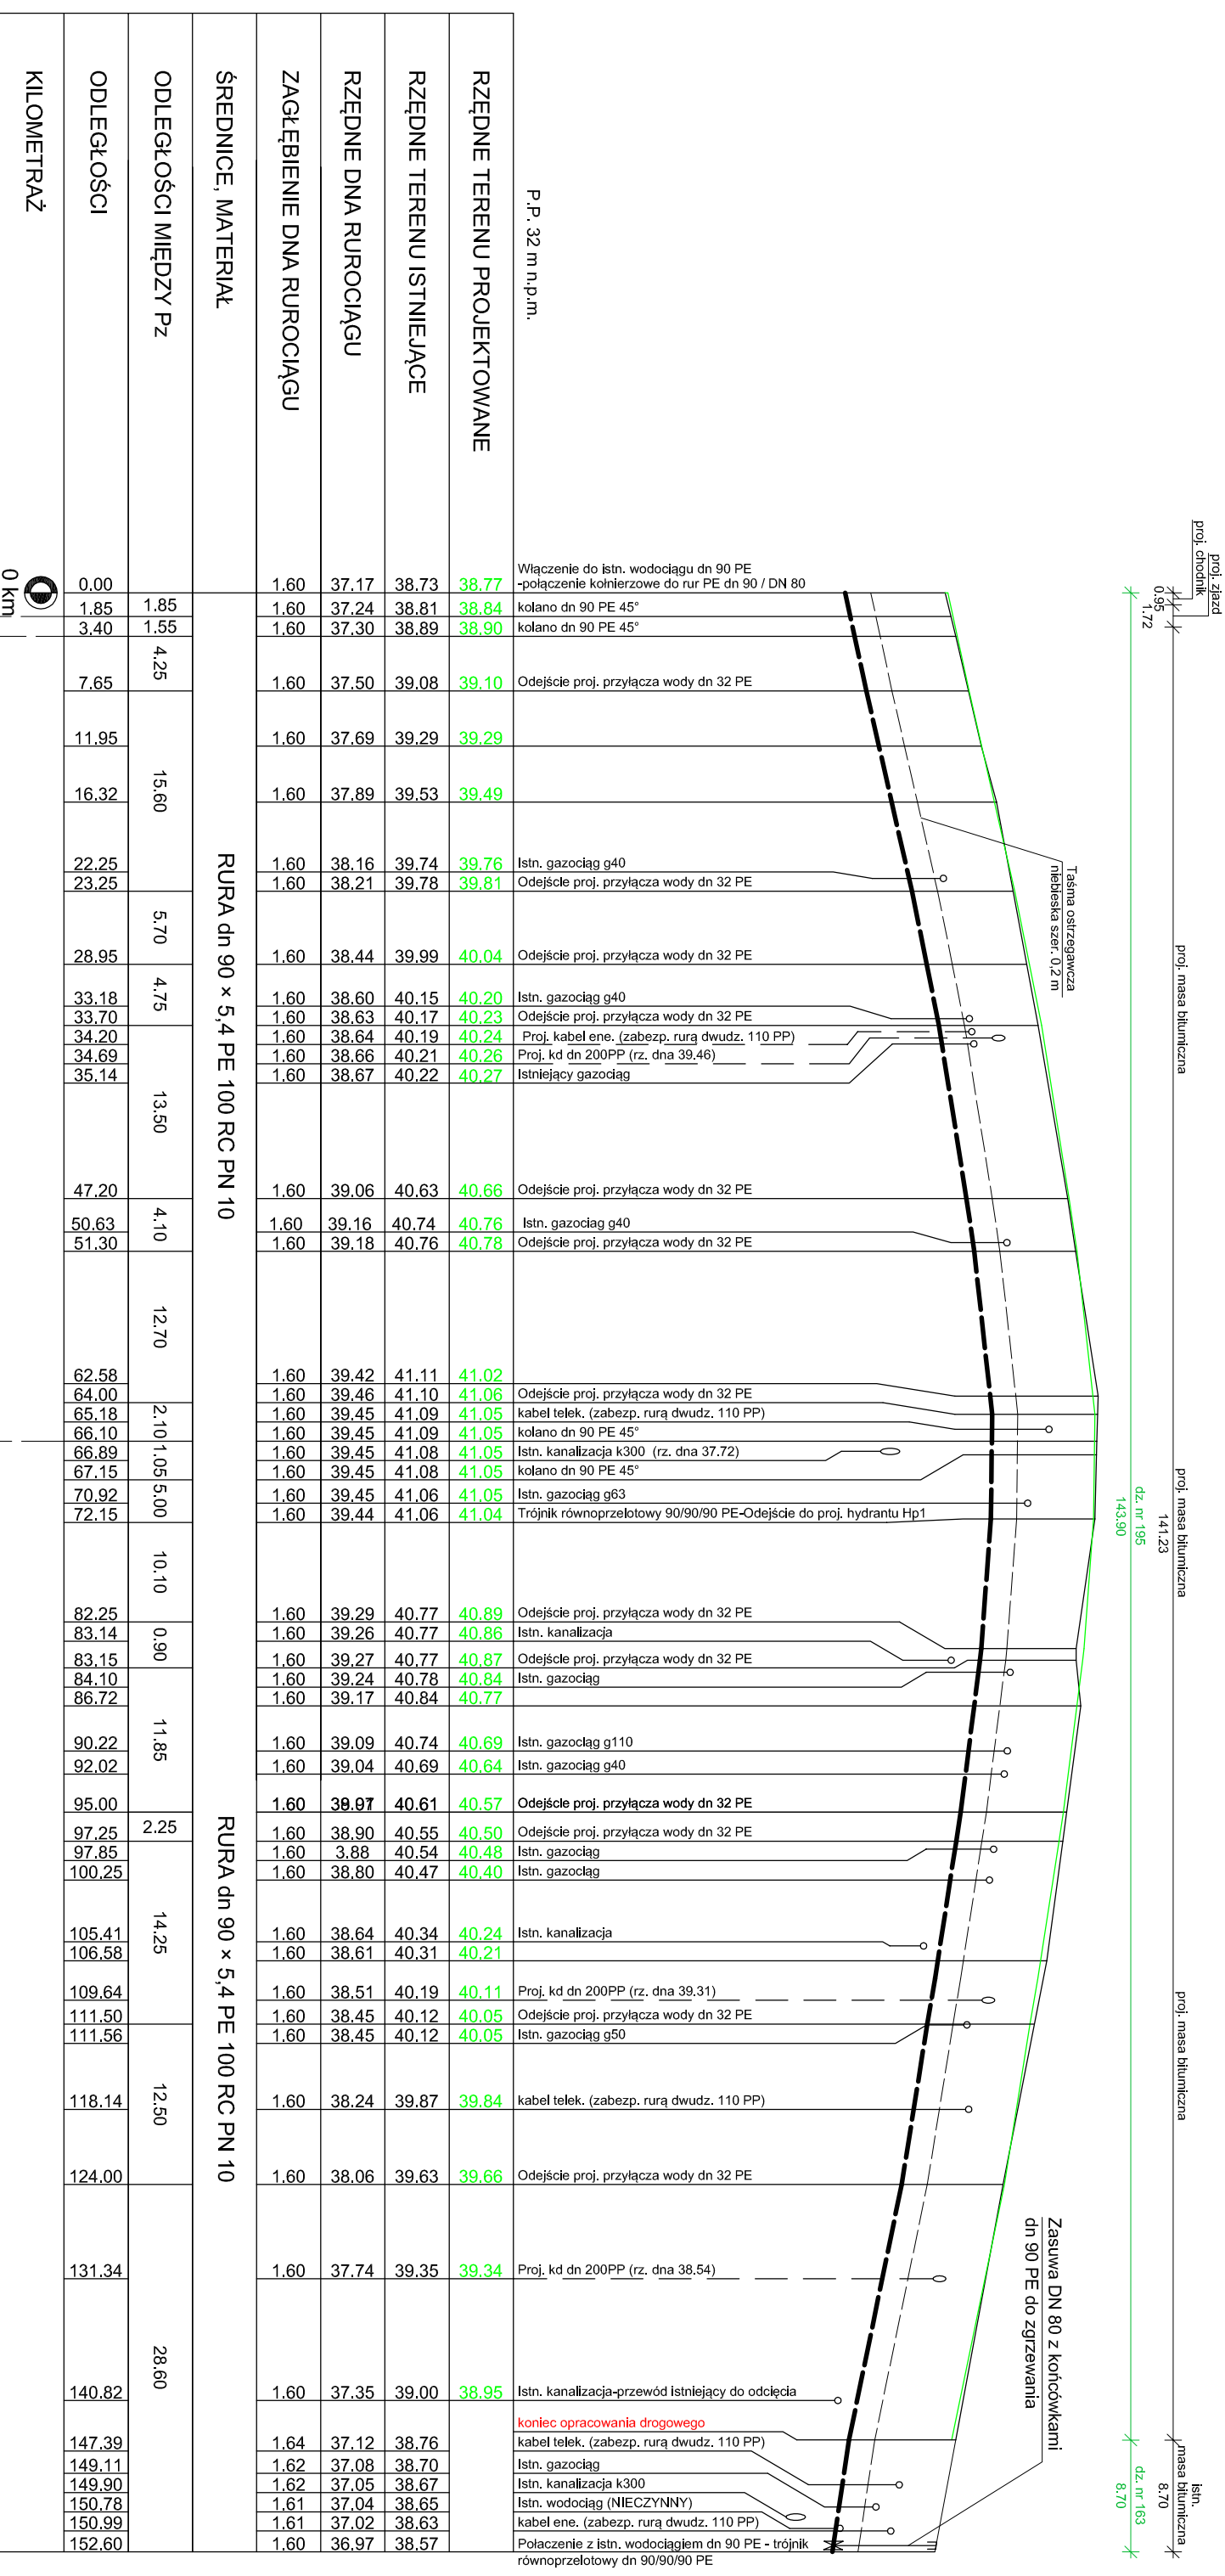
KILOMETRAŻ
ODLEGŁOŚCI
ODLEGŁOŚCI MIĘDZY Pz
ŚREDNICE, MATERIAŁ
ZAGŁĘBIENIE DNA RUROCIĄGU
RZĘDNE DNA RUROCIĄGU
RZĘDNE TERENU ISTNIEJĄCE
RZĘDNE TERENU PROJEKTOWANE
P.P. 32 m n.p.m.

0 km

| ODLEGŁOŚCI | ODLEGŁOŚCI MIĘDZY Pz | ZAGŁĘBIENIE | RZĘDNE DNA | TERENU ISTN. | TERENU PROJ. | |
|---|---|---|---|---|---|---|
| 0.00 | | 1.60 | 37.17 | 38.73 | 38.77 | Włączenie do istn. wodociągu dn 90 PE -połączenie kołnierzowe do rur PE dn 90 / DN 80 |
| 1.85 | 1.85 | 1.60 | 37.24 | 38.81 | 38.84 | kolano dn 90 PE 45° |
| 3.40 | 1.55 | 1.60 | 37.30 | 38.89 | 38.90 | kolano dn 90 PE 45° |
| 7.65 | 4.25 | 1.60 | 37.50 | 39.08 | 39.10 | Odejście proj. przyłącza wody dn 32 PE |
| 11.95 | | 1.60 | 37.69 | 39.29 | 39.29 | |
| 16.32 | 15.60 | 1.60 | 37.89 | 39.53 | 39.49 | |
| 22.25 | | 1.60 | 38.16 | 39.74 | 39.76 | Istn. gazociąg g40 |
| 23.25 | | 1.60 | 38.21 | 39.78 | 39.81 | Odejście proj. przyłącza wody dn 32 PE |
| 28.95 | 5.70 | 1.60 | 38.44 | 39.99 | 40.04 | Odejście proj. przyłącza wody dn 32 PE |
| 33.18 | 4.75 | 1.60 | 38.60 | 40.15 | 40.20 | Istn. gazociąg g40 |
| 33.70 | | 1.60 | 38.63 | 40.17 | 40.23 | Odejście proj. przyłącza wody dn 32 PE |
| 34.20 | | 1.60 | 38.64 | 40.19 | 40.24 | Proj. kabel ene. (zabezp. rurą dwudz. 110 PP) |
| 34.69 | | 1.60 | 38.66 | 40.21 | 40.26 | Proj. kd dn 200PP (rz. dna 39.46) |
| 35.14 | | 1.60 | 38.67 | 40.22 | 40.27 | Istniejący gazociąg |
| 47.20 | 13.50 | 1.60 | 39.06 | 40.63 | 40.66 | Odejście proj. przyłącza wody dn 32 PE |
| 50.63 | 4.10 | 1.60 | 39.16 | 40.74 | 40.76 | Istn. gazociąg g40 |
| 51.30 | | 1.60 | 39.18 | 40.76 | 40.78 | Odejście proj. przyłącza wody dn 32 PE |
| 62.58 | 12.70 | 1.60 | 39.42 | 41.11 | 41.02 | |
| 64.00 | | 1.60 | 39.46 | 41.10 | 41.06 | Odejście proj. przyłącza wody dn 32 PE |
| 65.18 | 2.10 | 1.60 | 39.45 | 41.09 | 41.05 | kabel telek. (zabezp. rurą dwudz. 110 PP) |
| 66.10 | | 1.60 | 39.45 | 41.09 | 41.05 | kolano dn 90 PE 45° |
| 66.89 | 1.05 | 1.60 | 39.45 | 41.08 | 41.05 | Istn. kanalizacja k300 (rz. dna 37.72) |
| 67.15 | | 1.60 | 39.45 | 41.08 | 41.05 | kolano dn 90 PE 45° |
| 70.92 | 5.00 | 1.60 | 39.45 | 41.06 | 41.05 | Istn. gazociąg g63 |
| 72.15 | | 1.60 | 39.44 | 41.06 | 41.04 | Trójnik równoprzelotowy 90/90/90 PE-Odejście do proj. hydrantu Hp1 |
| 82.25 | 10.10 | 1.60 | 39.29 | 40.77 | 40.89 | Odejście proj. przyłącza wody dn 32 PE |
| 83.14 | 0.90 | 1.60 | 39.26 | 40.77 | 40.86 | Istn. kanalizacja |
| 83.15 | | 1.60 | 39.27 | 40.77 | 40.87 | Odejście proj. przyłącza wody dn 32 PE |
| 84.10 | | 1.60 | 39.24 | 40.78 | 40.84 | Istn. gazociąg |
| 86.72 | | 1.60 | 39.17 | 40.84 | 40.77 | |
| 90.22 | 11.85 | 1.60 | 39.09 | 40.74 | 40.69 | Istn. gazociąg g110 |
| 92.02 | | 1.60 | 39.04 | 40.69 | 40.64 | Istn. gazociąg g40 |
| 95.00 | | 1.60 | 38.97 | 40.61 | 40.57 | Odejście proj. przyłącza wody dn 32 PE |
| 97.25 | 2.25 | 1.60 | 38.90 | 40.55 | 40.50 | Odejście proj. przyłącza wody dn 32 PE |
| 97.85 | | 1.60 | 3.88 | 40.54 | 40.48 | Istn. gazociąg |
| 100.25 | | 1.60 | 38.80 | 40.47 | 40.40 | Istn. gazociąg |
| 105.41 | 14.25 | 1.60 | 38.64 | 40.34 | 40.24 | Istn. kanalizacja |
| 106.58 | | 1.60 | 38.61 | 40.31 | 40.21 | |
| 109.64 | | 1.60 | 38.51 | 40.19 | 40.11 | Proj. kd dn 200PP (rz. dna 39.31) |
| 111.50 | | 1.60 | 38.45 | 40.12 | 40.05 | Odejście proj. przyłącza wody dn 32 PE |
| 111.56 | | 1.60 | 38.45 | 40.12 | 40.05 | Istn. gazociąg g50 |
| 118.14 | 12.50 | 1.60 | 38.24 | 39.87 | 39.84 | kabel telek. (zabezp. rurą dwudz. 110 PP) |
| 124.00 | | 1.60 | 38.06 | 39.63 | 39.66 | Odejście proj. przyłącza wody dn 32 PE |
| 131.34 | | 1.60 | 37.74 | 39.35 | 39.34 | Proj. kd dn 200PP (rz. dna 38.54) |
| 140.82 | 28.60 | 1.60 | 37.35 | 39.00 | 38.95 | Istn. kanalizacja-przewód istniejący do odcięcia |
| | | | | | | koniec opracowania drogowego |
| 147.39 | | 1.64 | 37.12 | 38.76 | | kabel telek. (zabezp. rurą dwudz. 110 PP) |
| 149.11 | | 1.62 | 37.08 | 38.70 | | Istn. gazociąg |
| 149.90 | | 1.62 | 37.05 | 38.67 | | Istn. kanalizacja k300 |
| 150.78 | | 1.61 | 37.04 | 38.65 | | Istn. wodociąg (NIECZYNNY) |
| 150.99 | | 1.61 | 37.02 | 38.63 | | kabel ene. (zabezp. rurą dwudz. 110 PP) |
| 152.60 | | 1.60 | 36.97 | 38.57 | | Połaczenie z istn. wodociągiem dn 90 PE - trójnik równoprzelotowy dn 90/90/90 PE |

RURA dn 90 × 5,4 PE 100 RC PN 10
RURA dn 90 × 5,4 PE 100 RC PN 10

Taśma ostrzegawcza niebieska szer. 0,2 m
Zasuwa DN 80 z końcówkami dn 90 PE do zgrzewania

proj. zjazd
proj. chodnik
0.95
1.72
proj. masa bitumiczna
proj. masa bitumiczna
141.23
dz. nr 195
143.90
proj. masa bitumiczna
istn. masa bitumiczna
8.70
dz. nr 163
8.70